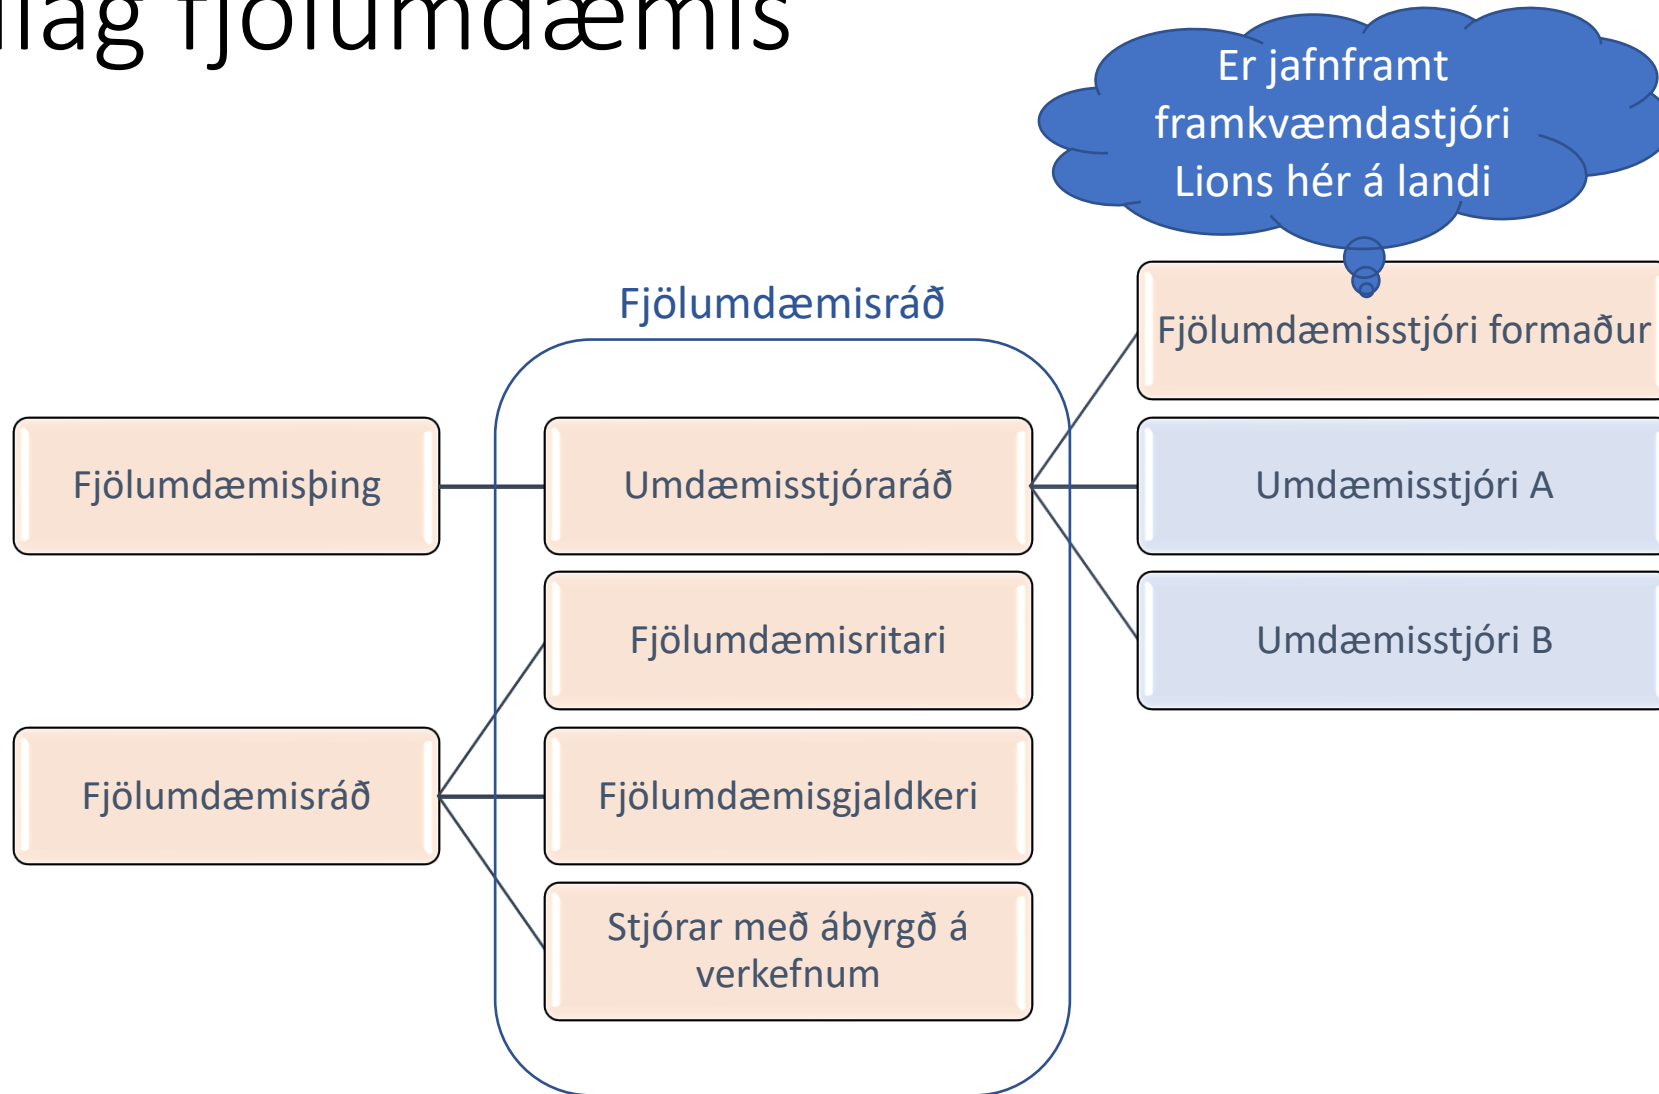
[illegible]lag fjölumdæmis

Er jafnframt framkvæmdastjóri Lions hér á landi

Fjölumdæmisráð

Fjölumdæmisþing

Umdæmisstjóraráð

Fjölumdæmisstjóri formaður

Umdæmisstjóri A

Umdæmisstjóri B

Fjölumdæmisritari

Fjölumdæmisráð

Fjölumdæmisgjaldkeri

Stjórar með ábyrgð á verkefnum